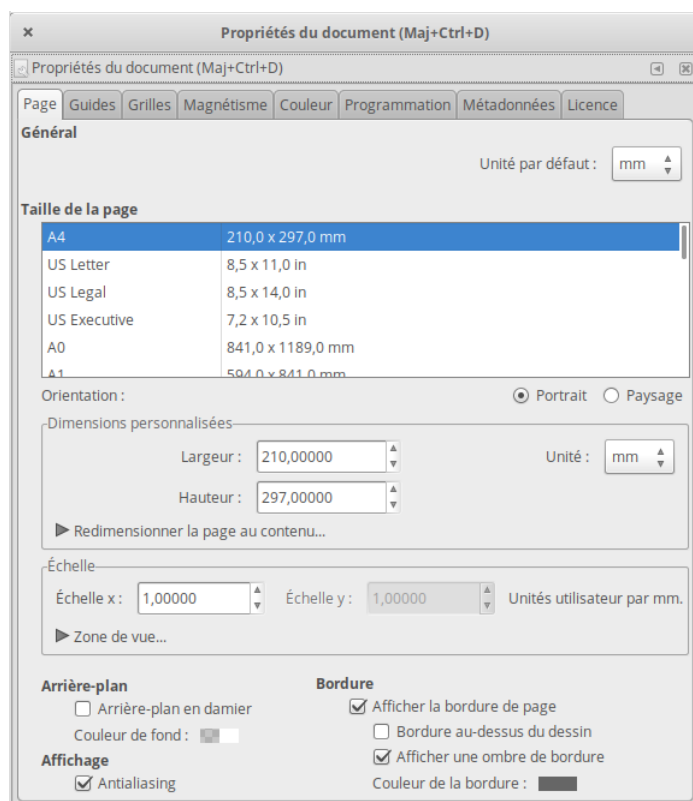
× Propriétés du document (Maj+Ctrl+D)

Propriétés du document (Maj+Ctrl+D)

Page | Guides | Grilles | Magnétisme | Couleur | Programmation | Métadonnées | Licence

Général

Unité par défaut : mm

Taille de la page

| | |
|---|---|
| A4 | 210,0 x 297,0 mm |
| US Letter | 8,5 x 11,0 in |
| US Legal | 8,5 x 14,0 in |
| US Executive | 7,2 x 10,5 in |
| A0 | 841,0 x 1189,0 mm |
| A1 | 594,0 x 841,0 mm |

Orientation : Portrait Paysage

Dimensions personnalisées

Largeur : 210,00000 Unité : mm

Hauteur : 297,00000

▶ Redimensionner la page au contenu...

Échelle

Échelle x : 1,00000 Échelle y : 1,00000 Unités utilisateur par mm.

▶ Zone de vue...

Arrière-plan

Arrière-plan en damier

Couleur de fond :

Affichage

Antialiasing

Bordure

Afficher la bordure de page

Bordure au-dessus du dessin

Afficher une ombre de bordure

Couleur de la bordure :